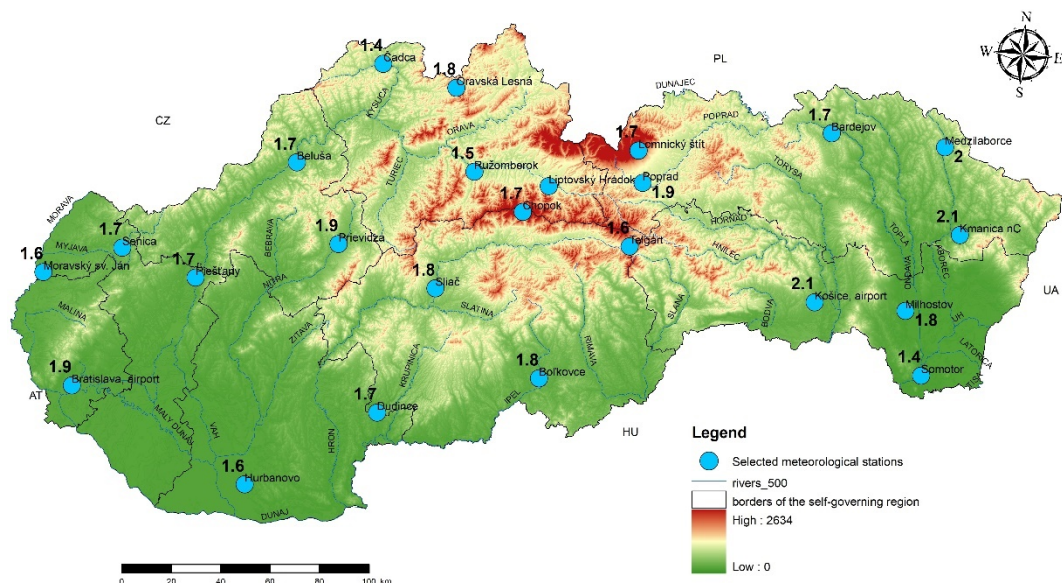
N
W
E
S

PL
CZ
UA
AT
HU

1.4 Čadca
1.8 Oravská Lesná
DUNAJEC
KYSUCA
ORAVA
POPRAD
1.7 Lomnický štít
1.7 Bardejov
Medzilaborce 2
1.7 Beluša
TURIEC
1.5 Ružomberok
Liptovský Hrádok
Poprad 1.9
TORYSA
MORAVA
1.7 Chopok
HORNÁD
1.7 Senica
MYJAVA
1.9 Prievidza
BEBRAVA
1.6 Telgárt
2.1 Kmanica nC
1.6 Moravský sv. Ján
1.7 Piešťany
NITRA
1.8 Sliač
HNILEC
TOPĽA
ONDAVA
LABOREC
2.1 Košice, airport
Milhostov 1.8
MALINA
ŽITAVA
SLATINA
SLANÁ
BODVA
UH
LATORICA
1.9 Bratislava, airport
1.8 Bořkovce
RIMAVA
1.4 Somotor
KRUPINICA
1.7 Budince
IPEĽ
MALÝ DUNAJ
VÁH
HRON
1.6 Hurbanovo
DUNAJ

Legend
Selected meteorological stations
rivers_500
borders of the self-governing region
High : 2634
Low : 0

0 20 40 60 80 100 km